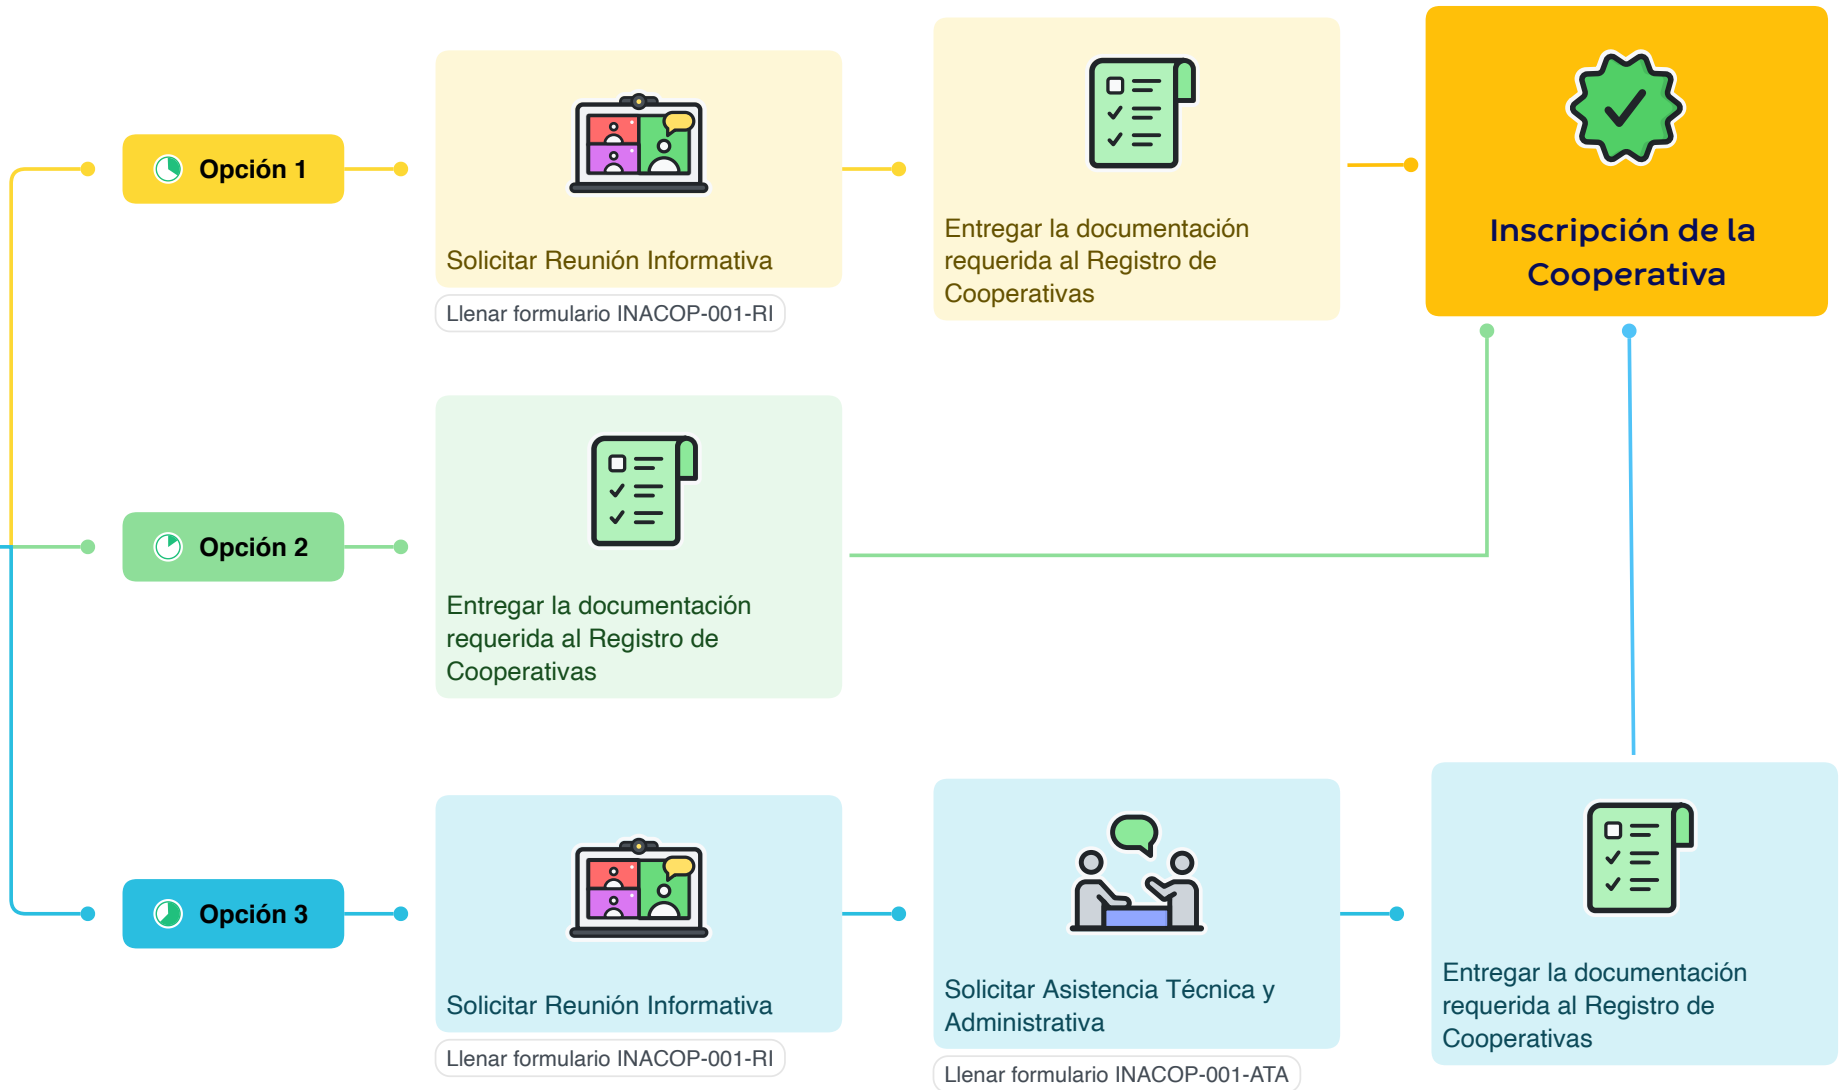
Opción 1

Solicitar Reunión Informativa

Llenar formulario INACOP-001-RI

Entregar la documentación requerida al Registro de Cooperativas

Inscripción de la Cooperativa

Opción 2

Entregar la documentación requerida al Registro de Cooperativas

Opción 3

Solicitar Reunión Informativa

Llenar formulario INACOP-001-RI

Solicitar Asistencia Técnica y Administrativa

Llenar formulario INACOP-001-ATA

Entregar la documentación requerida al Registro de Cooperativas